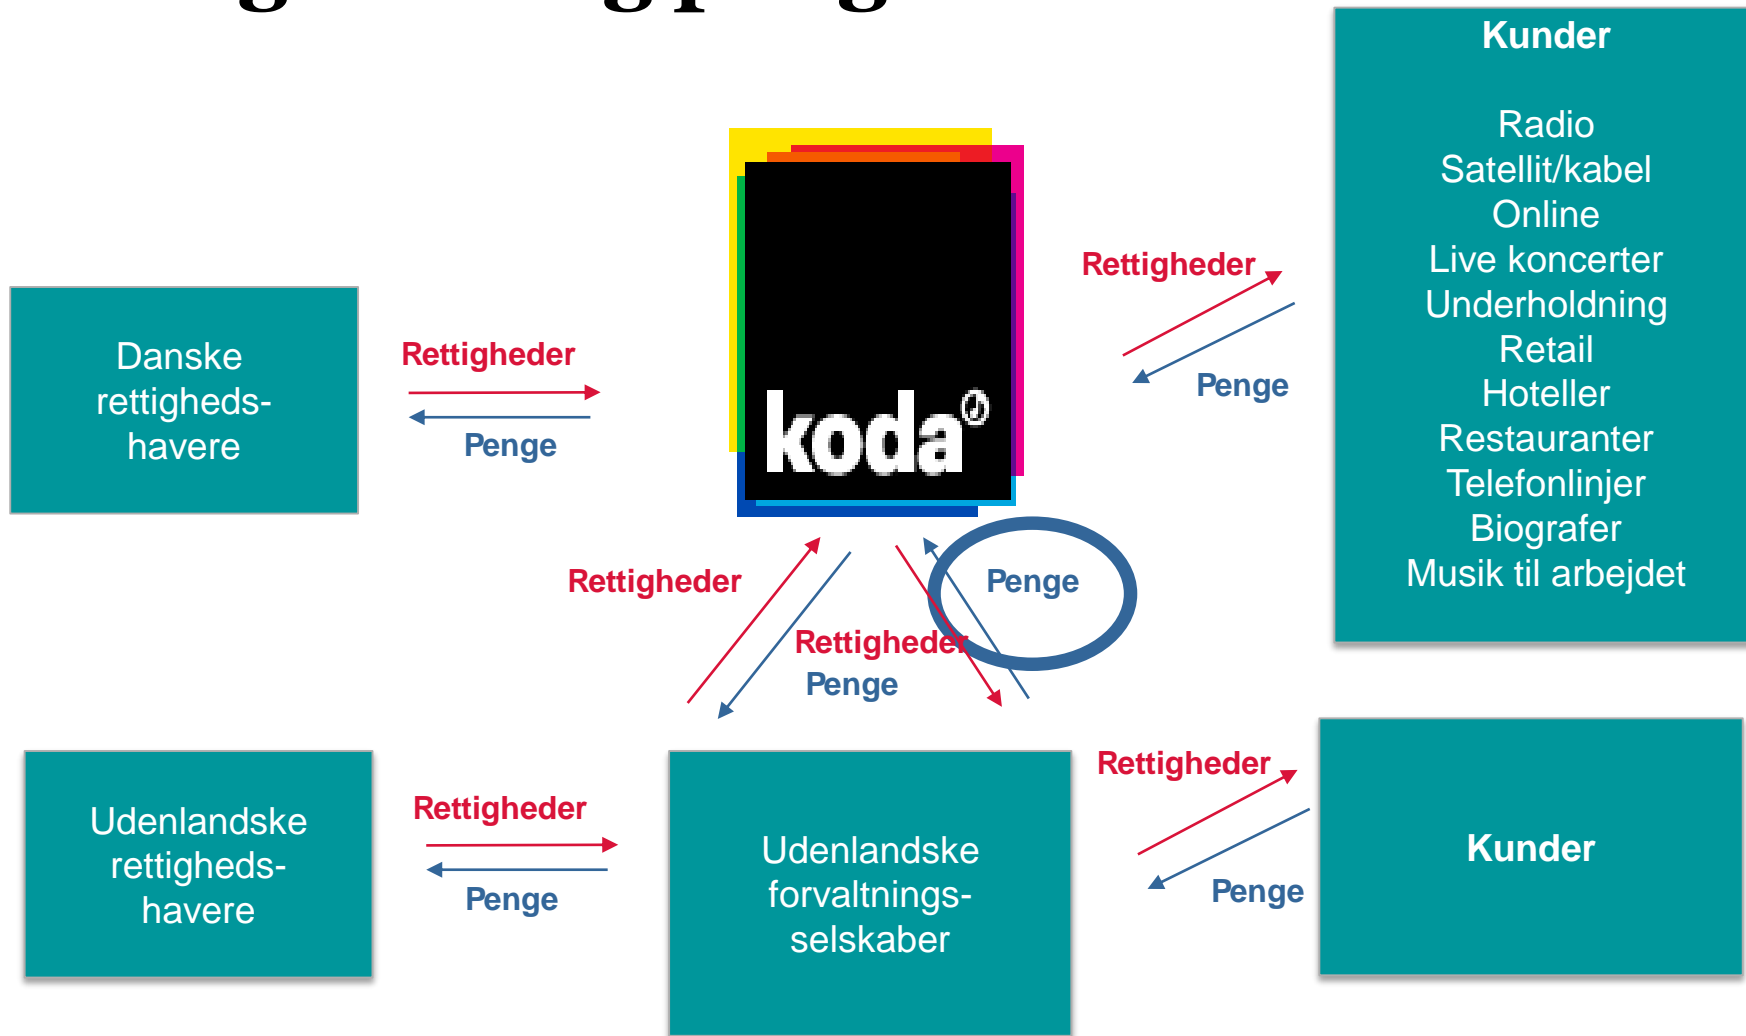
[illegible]

Kunder

Radio
Satellit/kabel
Online
Live koncerter
Underholdning
Retail
Hoteller
Restauranter
Telefonlinjer
Biografer
Musik til arbejdet

Rettigheder

Penge

Danske rettigheds-havere

Rettigheder

Penge

koda

Rettigheder

Penge

Rettigheder

Penge

Udenlandske rettigheds-havere

Rettigheder

Penge

Udenlandske forvaltnings-selskaber

Rettigheder

Penge

Kunder